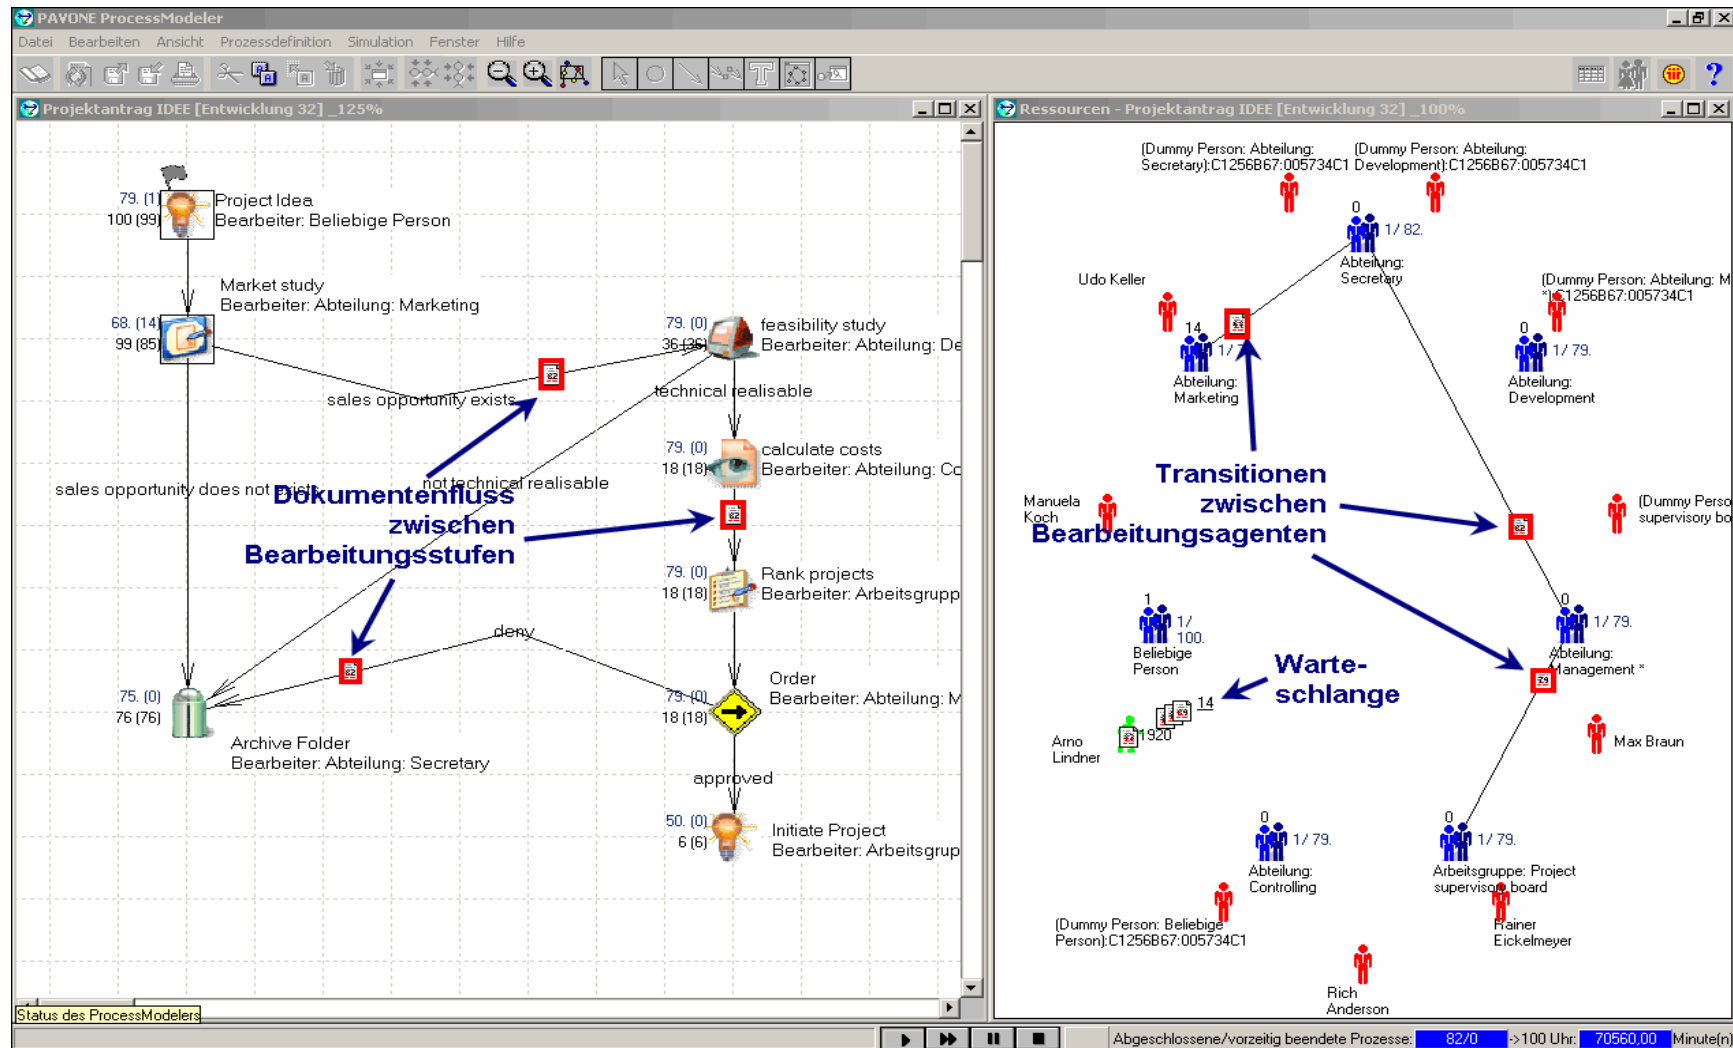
PAVONE ProcessModeler

Datei Bearbeiten Ansicht Prozessdefinition Simulation Fenster Hilfe

Projektantrag IDEE [Entwicklung 32] _125%

79. (1)
100 (99)
Project Idea
Bearbeiter: Beliebige Person

Market study
Bearbeiter: Abteilung: Marketing

68. (14)
99 (85)

79. (0)
36 (36)
feasibility study
Bearbeiter: Abteilung: De

sales opportunity exists

technical realisable

79. (0)
18 (18)
calculate costs
Bearbeiter: Abteilung: Cc

sales opportunity does not exists

not technical realisable

Dokumentenfluss zwischen Bearbeitungsstufen

79. (0)
18 (18)
Rank projects
Bearbeiter: Arbeitsgrupp

deny

75. (0)
76 (76)

Order
Bearbeiter: Abteilung: M

79. (0)
18 (18)

Archive Folder
Bearbeiter: Abteilung: Secretary

approved

50. (0)
6 (6)
Initiate Project
Bearbeiter: Arbeitsgrup

Status des ProcessModelers

Ressourcen - Projektantrag IDEE [Entwicklung 32] _100%

(Dummy Person: Abteilung: Secretary):C1256B67:005734C1
(Dummy Person: Abteilung: Development):C1256B67:005734C1

0
1 / 82.
Abteilung: Secretary

Udo Keller

(Dummy Person: Abteilung: M *):C1256B67:005734C1

14
1 / 7
Abteilung: Marketing

0
1 / 79.
Abteilung: Development

Transitionen zwischen Bearbeitungsagenten

Manuela Koch

(Dummy Perso supervisory bo

1
1 / 100.
Beliebige Person

Warte-schlange

0
1 / 79.
Abteilung: Management *

14
1920

Arno Lindner

Max Braun

0
1 / 79.
Abteilung: Controlling

0
1 / 79.
Arbeitsgruppe: Project supervisory board

(Dummy Person: Beliebige Person):C1256B67:005734C1

Rainer Eickelmeyer

Rich Anderson

Abgeschlossene/vorzeitig beendete Prozesse: 82/0 ->100 Uhr: 70560,00 Minute(n)